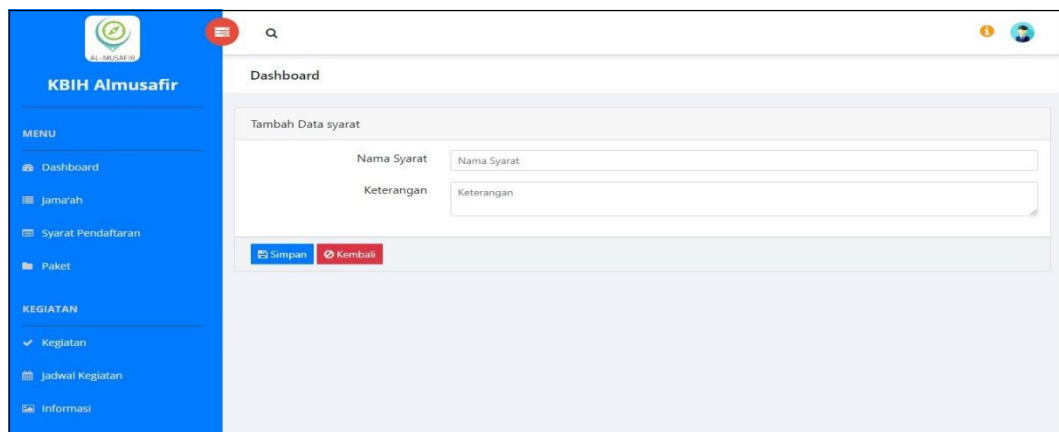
AL-MUSAFIR

KBIH Almusafir

MENU

Dashboard

Jama'ah

Syarat Pendaftaran

Paket

KEGIATAN

Kegiatan

Jadwal Kegiatan

Informasi

Dashboard

Tambah Data syarat

Nama Syarat | Nama Syarat

Keterangan | Keterangan

Simpan

Kembali